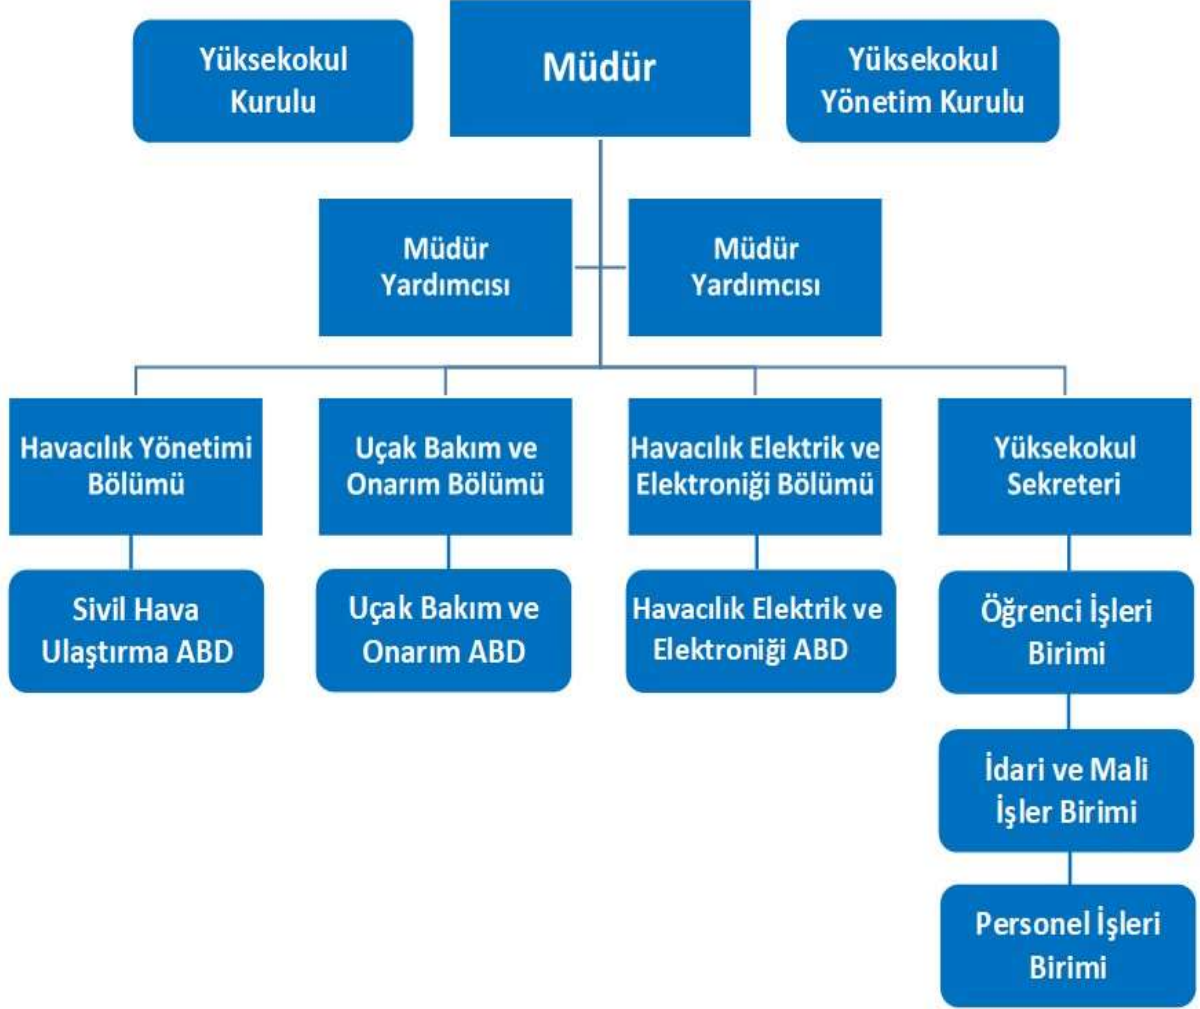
Yüksekokul Kurulu

Müdür

Yüksekokul Yönetim Kurulu

Müdür Yardımcısı

Müdür Yardımcısı

Havacılık Yönetimi Bölümü

Uçak Bakım ve Onarım Bölümü

Havacılık Elektrik ve Elektroniği Bölümü

Yüksekokul Sekreteri

Sivil Hava Ulaştırma ABD

Uçak Bakım ve Onarım ABD

Havacılık Elektrik ve Elektroniği ABD

Öğrenci İşleri Birimi

İdari ve Mali İşler Birimi

Personel İşleri Birimi